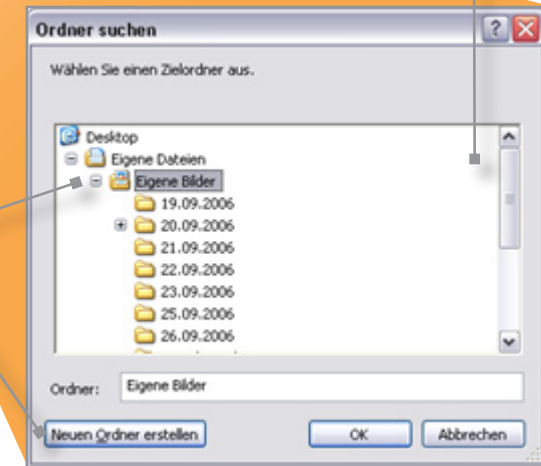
Ordner suchen

Wählen Sie einen Zielordner aus.

Desktop
Eigene Dateien
Eigene Bilder
19.09.2006
20.09.2006
21.09.2006
22.09.2006
23.09.2006
25.09.2006
26.09.2006

Ordner: Eigene Bilder

Neuen Ordner erstellen
OK
Abbrechen